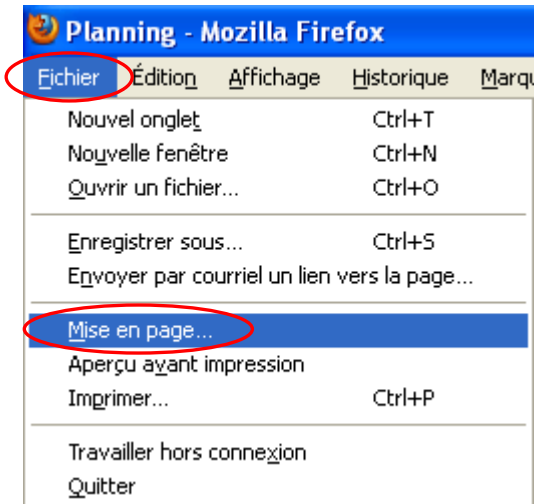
Planning - Mozilla Firefox

Fichier Édition Affichage Historique Marqu

Nouvel onglet Ctrl+T
Nouvelle fenêtre Ctrl+N
Ouvrir un fichier... Ctrl+O

Enregistrer sous... Ctrl+S
Envoyer par courriel un lien vers la page...

Mise en page...
Aperçu avant impression
Imprimer... Ctrl+P

Travailler hors connexion
Quitter